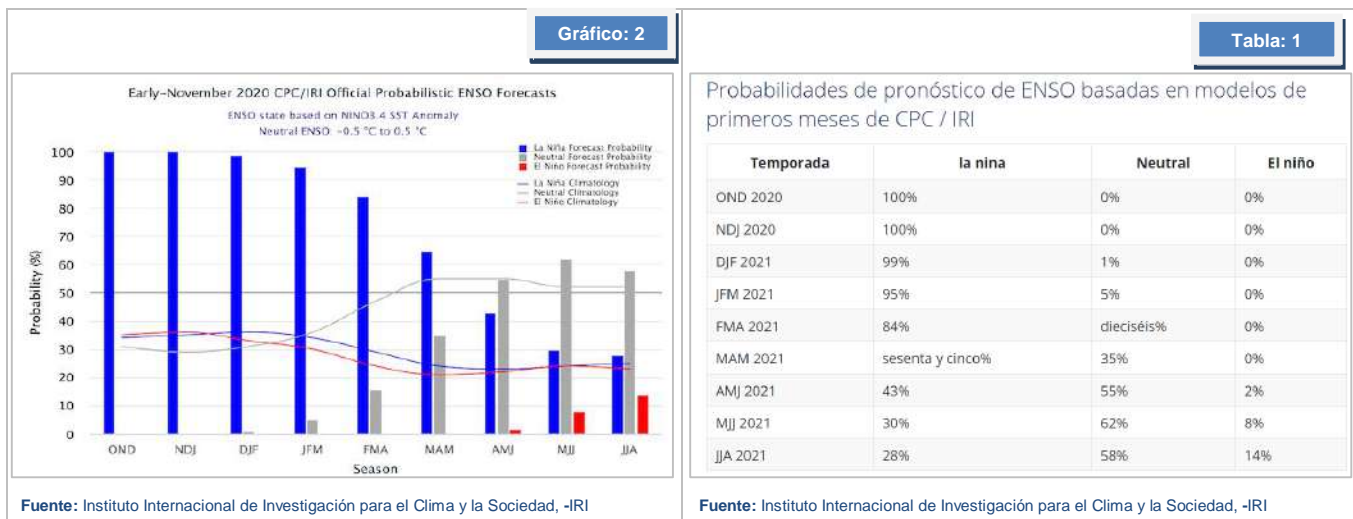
Gráfico: 2

Early-November 2020 CPC/IRI Official Probabilistic ENSO Forecasts

ENSO state based on NINO3.4 SST Anomaly
Neutral ENSO: -0.5 °C to 0.5 °C

La Niña Forecast Probability
Neutral Forecast Probability
El Niño Forecast Probability
La Niña Climatology
Neutral Climatology
El Niño Climatology

Probability (%)

100, 90, 80, 70, 60, 50, 40, 30, 20, 10, 0

OND NDJ DJF JFM FMA MAM AMJ MJJ JJA

Season

Fuente: Instituto Internacional de Investigación para el Clima y la Sociedad, -IRI

Tabla: 1

Probabilidades de pronóstico de ENSO basadas en modelos de primeros meses de CPC / IRI

| Temporada | la nina | Neutral | El niño |
|---|---|---|---|
| OND 2020 | 100% | 0% | 0% |
| NDJ 2020 | 100% | 0% | 0% |
| DJF 2021 | 99% | 1% | 0% |
| JFM 2021 | 95% | 5% | 0% |
| FMA 2021 | 84% | dieciséis% | 0% |
| MAM 2021 | sesenta y cinco% | 35% | 0% |
| AMJ 2021 | 43% | 55% | 2% |
| MJJ 2021 | 30% | 62% | 8% |
| JJA 2021 | 28% | 58% | 14% |

Fuente: Instituto Internacional de Investigación para el Clima y la Sociedad, -IRI